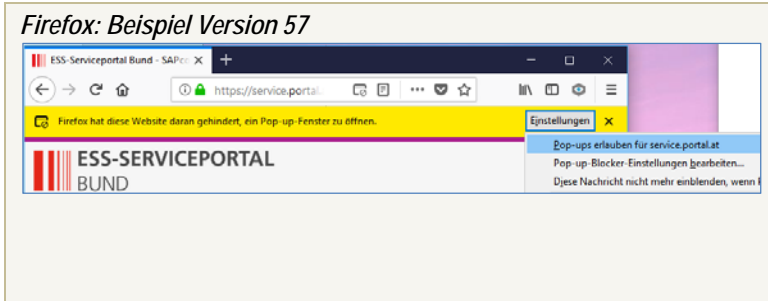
Firefox: Beispiel Version 57

ESS-Serviceportal Bund - SAPe ×

https://service.portal

Firefox hat diese Website daran gehindert, ein Pop-up-Fenster zu öffnen.

Einstellungen ×

Pop-ups erlauben für service.portal.at

Pop-up-Blocker-Einstellungen bearbeiten...

Diese Nachricht nicht mehr einblenden, wenn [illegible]

ESS-SERVICEPORTAL

BUND